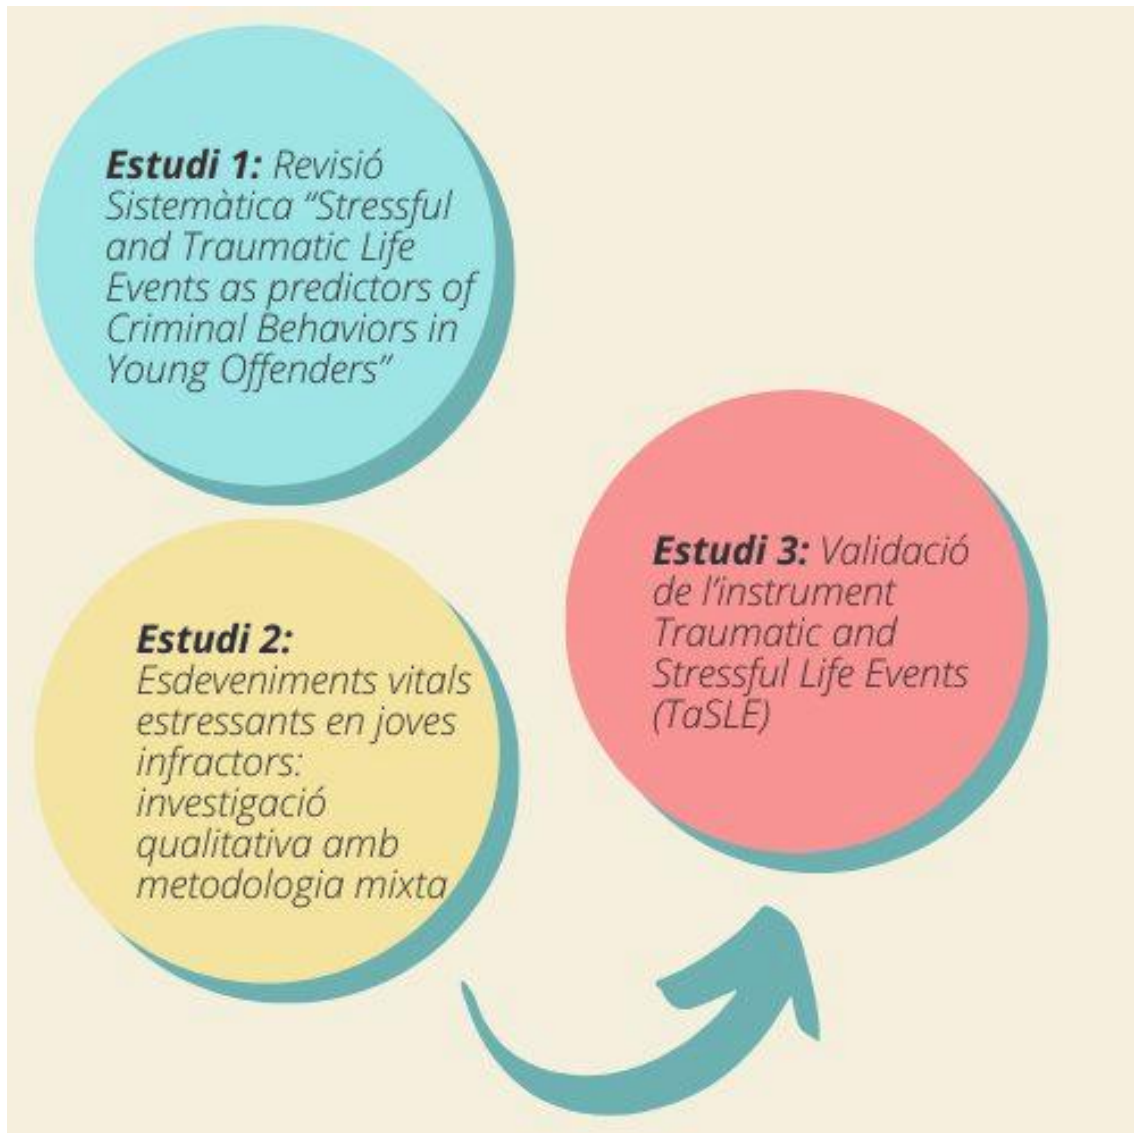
**Estudi 1:** Revisió Sistemàtica "Stressful and Traumatic Life Events as predictors of Criminal Behaviors in Young Offenders"

**Estudi 2:** Esdeveniments vitals estressants en joves infractors: investigació qualitativa amb metodologia mixta

**Estudi 3:** Validació de l'instrument Traumatic and Stressful Life Events (TaSLE)